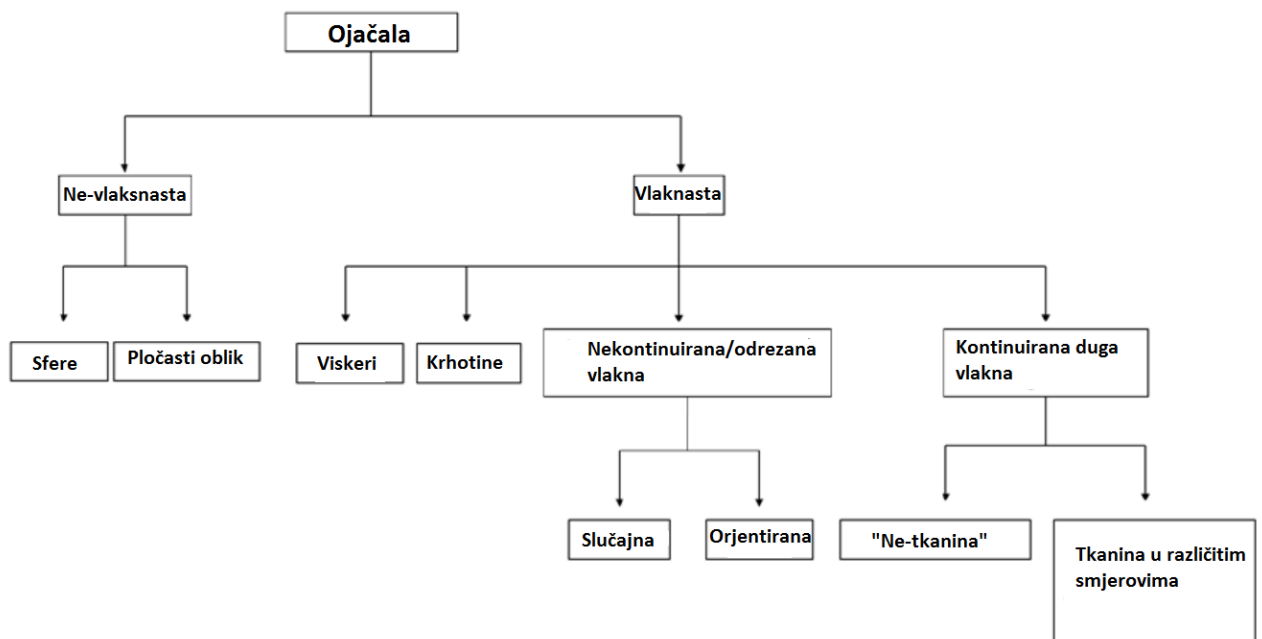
Ojačala

Ne-vlaksnasta

Vlaknasta

Sfere

Pločasti oblik

Viskeri

Krhotine

Nekontinuirana/odrezana vlakna

Kontinuirana duga vlakna

Slučajna

Orjentirana

"Ne-tkanina"

Tkanina u različitim smjerovima